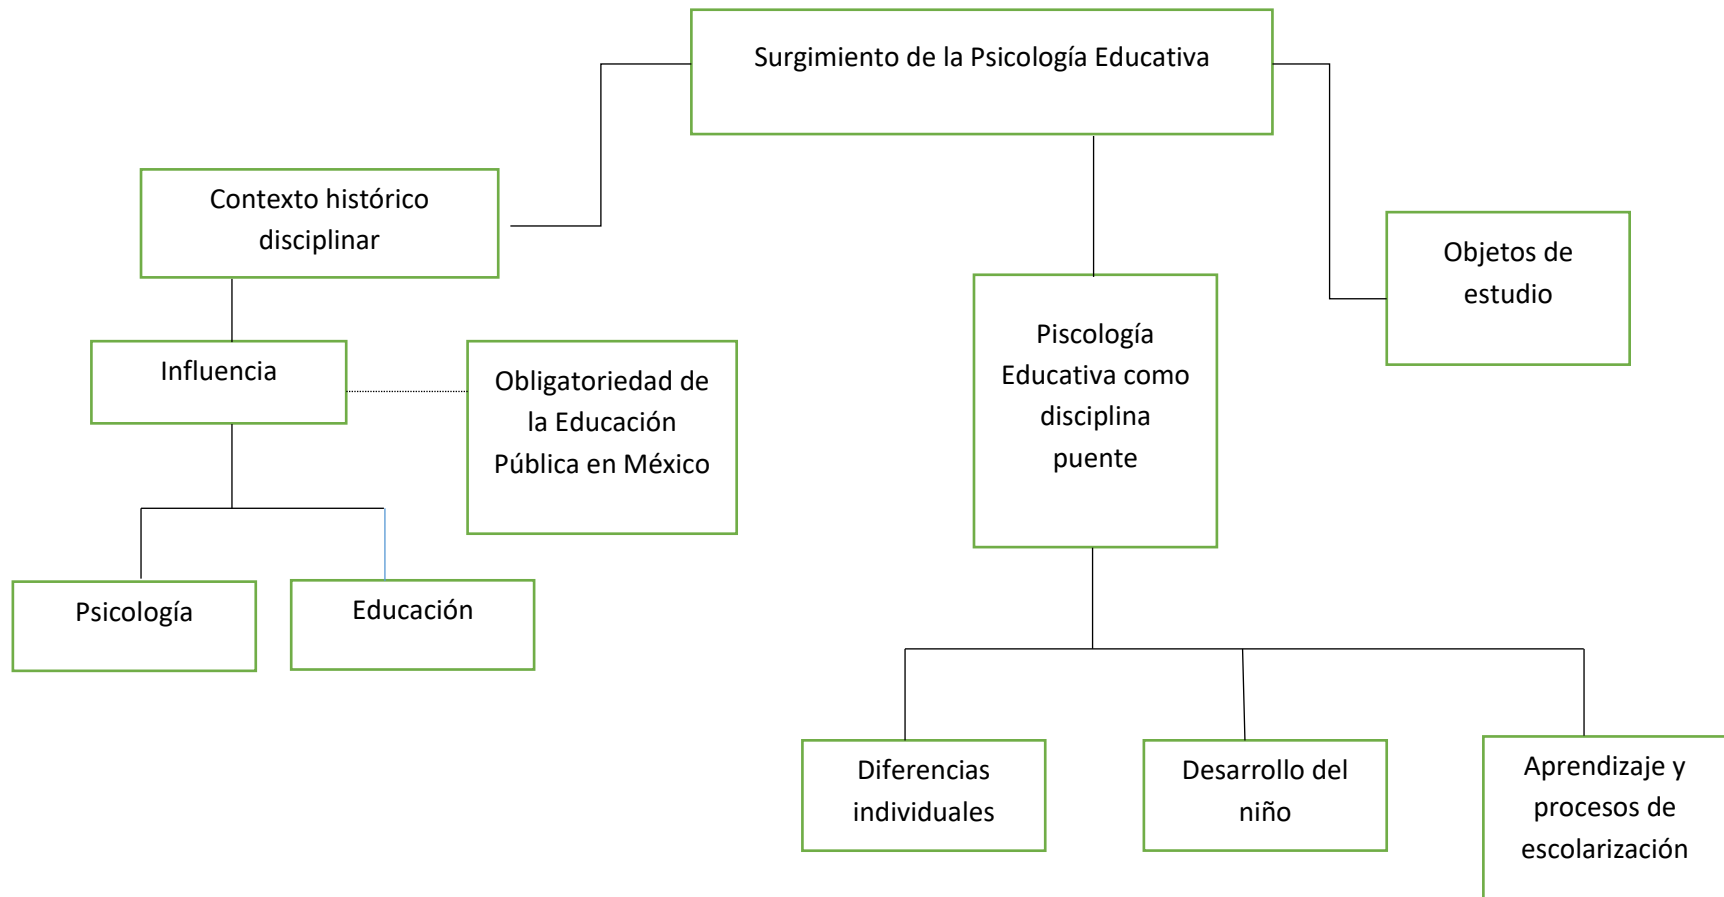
Surgimiento de la Psicología Educativa

Contexto histórico disciplinar

Influencia

Obligatoriedad de la Educación Pública en México

Psicología

Educación

Piscología Educativa como disciplina puente

Objetos de estudio

Diferencias individuales

Desarrollo del niño

Aprendizaje y procesos de escolarización